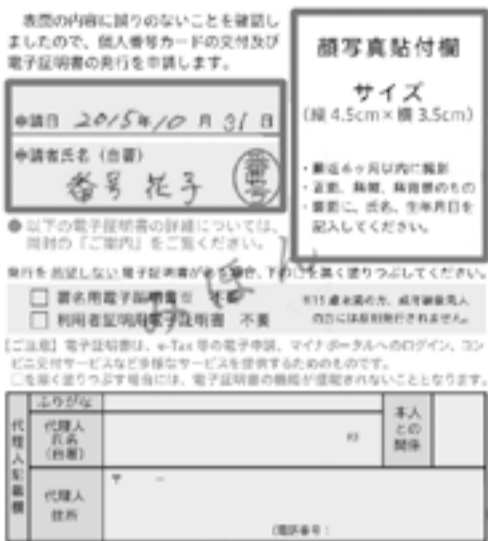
表面の内容に誤りのないことを確認しましたので、個人番号カードの交付及び電子証明書の発行を申請します。

申請日 2015年10月31日

申請者氏名（自署）
番号 花子

番号

顔写真貼付欄

サイズ
（縦 4.5cm×横 3.5cm）

・最近6ヶ月以内に撮影
・正面、無帽、無背景のもの
・裏面に、氏名、生年月日を記入してください。

● 以下の電子証明書の詳細については、同封の「ご案内」をご覧ください。

発行を希望しない電子証明書がある場合、下の□を黒く塗りつぶしてください。

□ 署名用電子証明書 不要
□ 利用者証明用電子証明書 不要

※15歳未満の方、成年被後見人の方には原則発行されません。

[ご注意] 電子証明書は、e-Tax等の電子申請、マイナポータルへのログイン、コンビニ交付サービスなど多様なサービスを提供するためのものです。
□を黒く塗りつぶす場合には、電子証明書の機能が搭載されないこととなります。

| 代理人記載欄 | ふりがな | | |
|---|---|---|---|
| | 代理人氏名（自署） | 印 | 本人との関係 |
| | 代理人住所 | 〒 ー (電話番号： | |